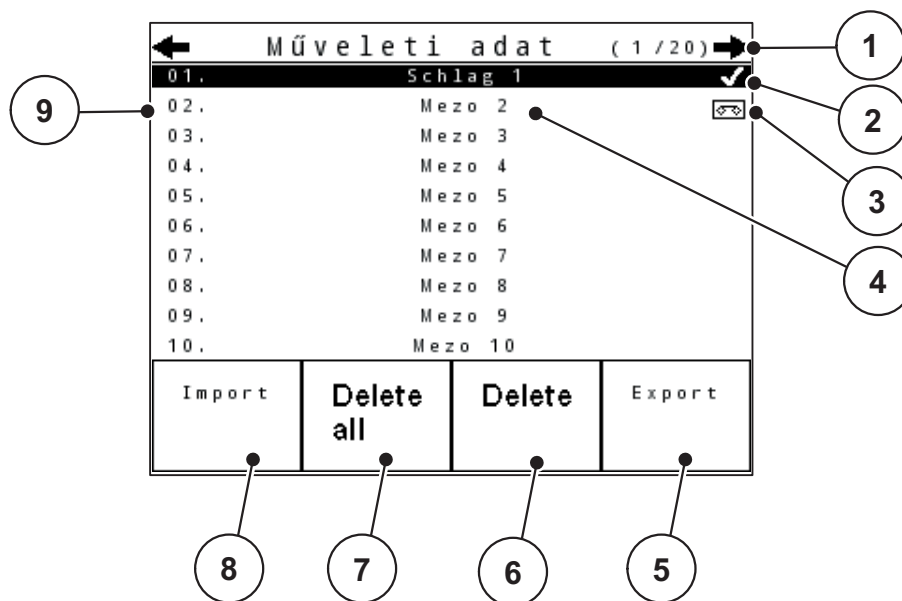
Műveleti adat (1/20)

01. Schlag 1
02. Mezo 2
03. Mezo 3
04. Mezo 4
05. Mezo 5
06. Mezo 6
07. Mezo 7
08. Mezo 8
09. Mezo 9
10. Mezo 10

| Import | Delete all | Delete | Export |
|---|---|---|---|

1
2
3
4
5
6
7
8
9